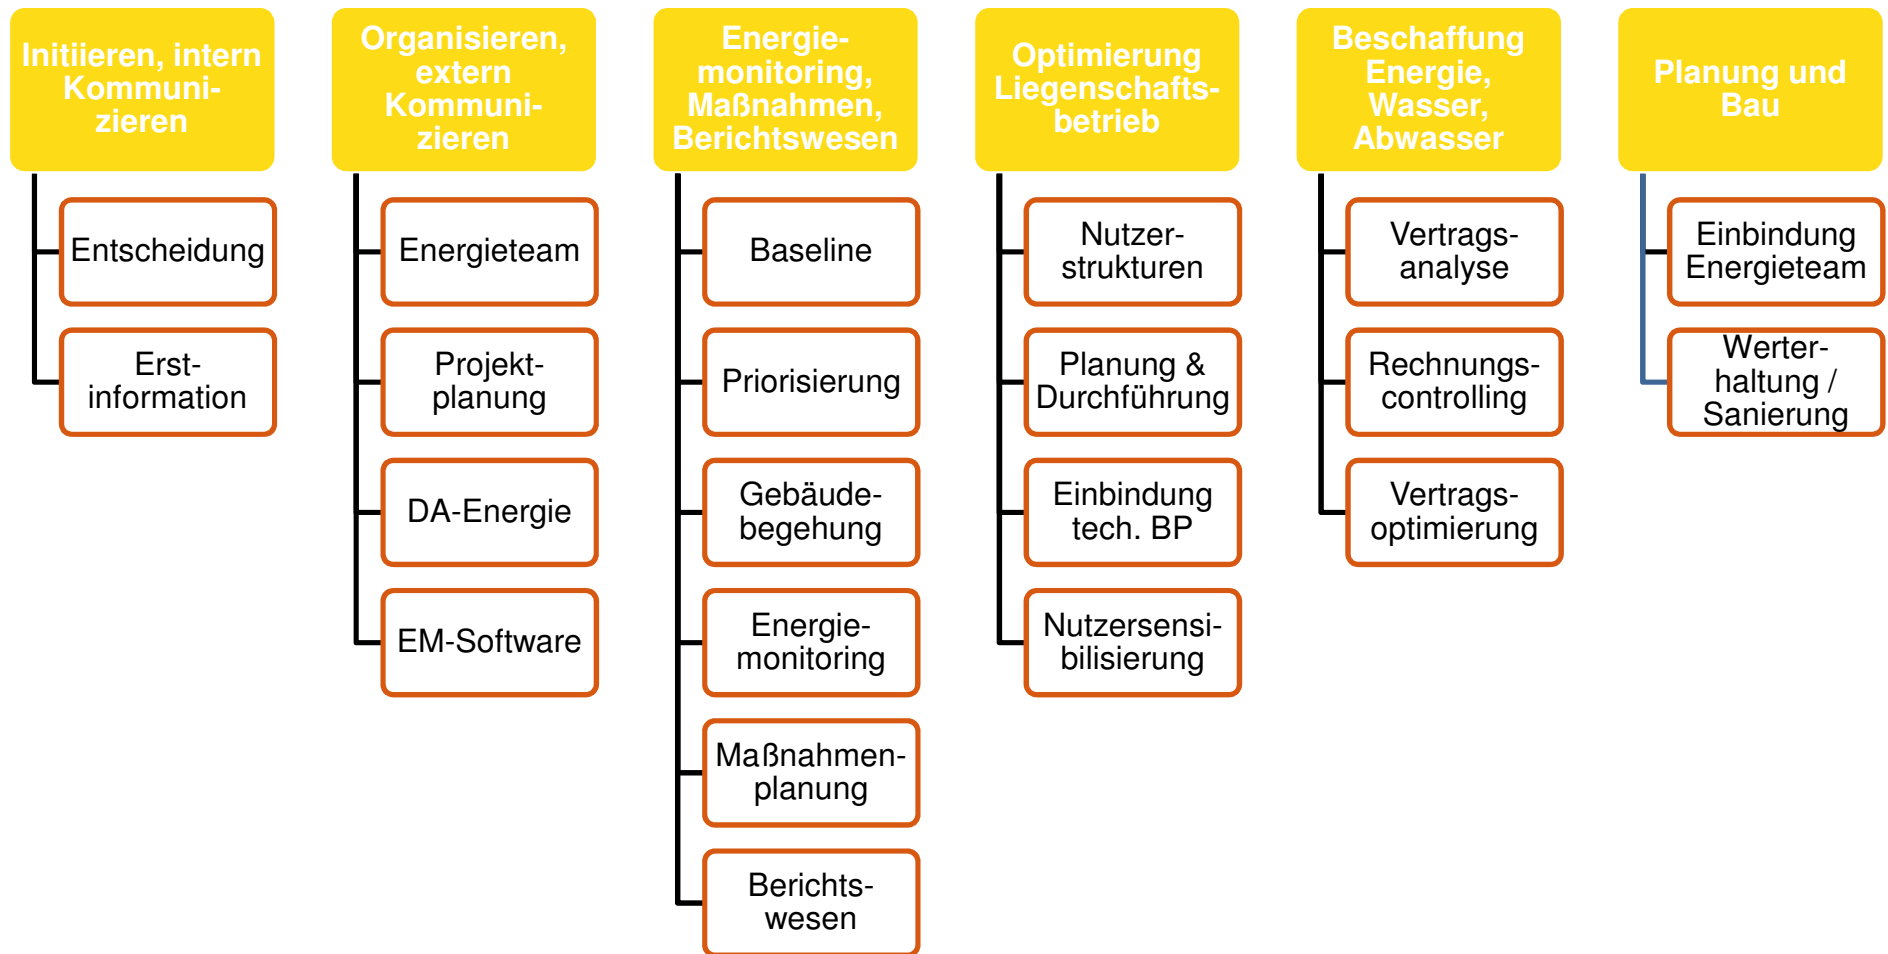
Initiieren, intern Kommunizieren

Entscheidung

Erstinformation

Organisieren, extern Kommunizieren

Energieteam

Projektplanung

DA-Energie

EM-Software

Energiemonitoring, Maßnahmen, Berichtswesen

Baseline

Priorisierung

Gebäudebegehung

Energiemonitoring

Maßnahmenplanung

Berichtswesen

Optimierung Liegenschaftsbetrieb

Nutzerstrukturen

Planung & Durchführung

Einbindung tech. BP

Nutzersensibilisierung

Beschaffung Energie, Wasser, Abwasser

Vertragsanalyse

Rechnungscontrolling

Vertragsoptimierung

Planung und Bau

Einbindung Energieteam

Werterhaltung / Sanierung